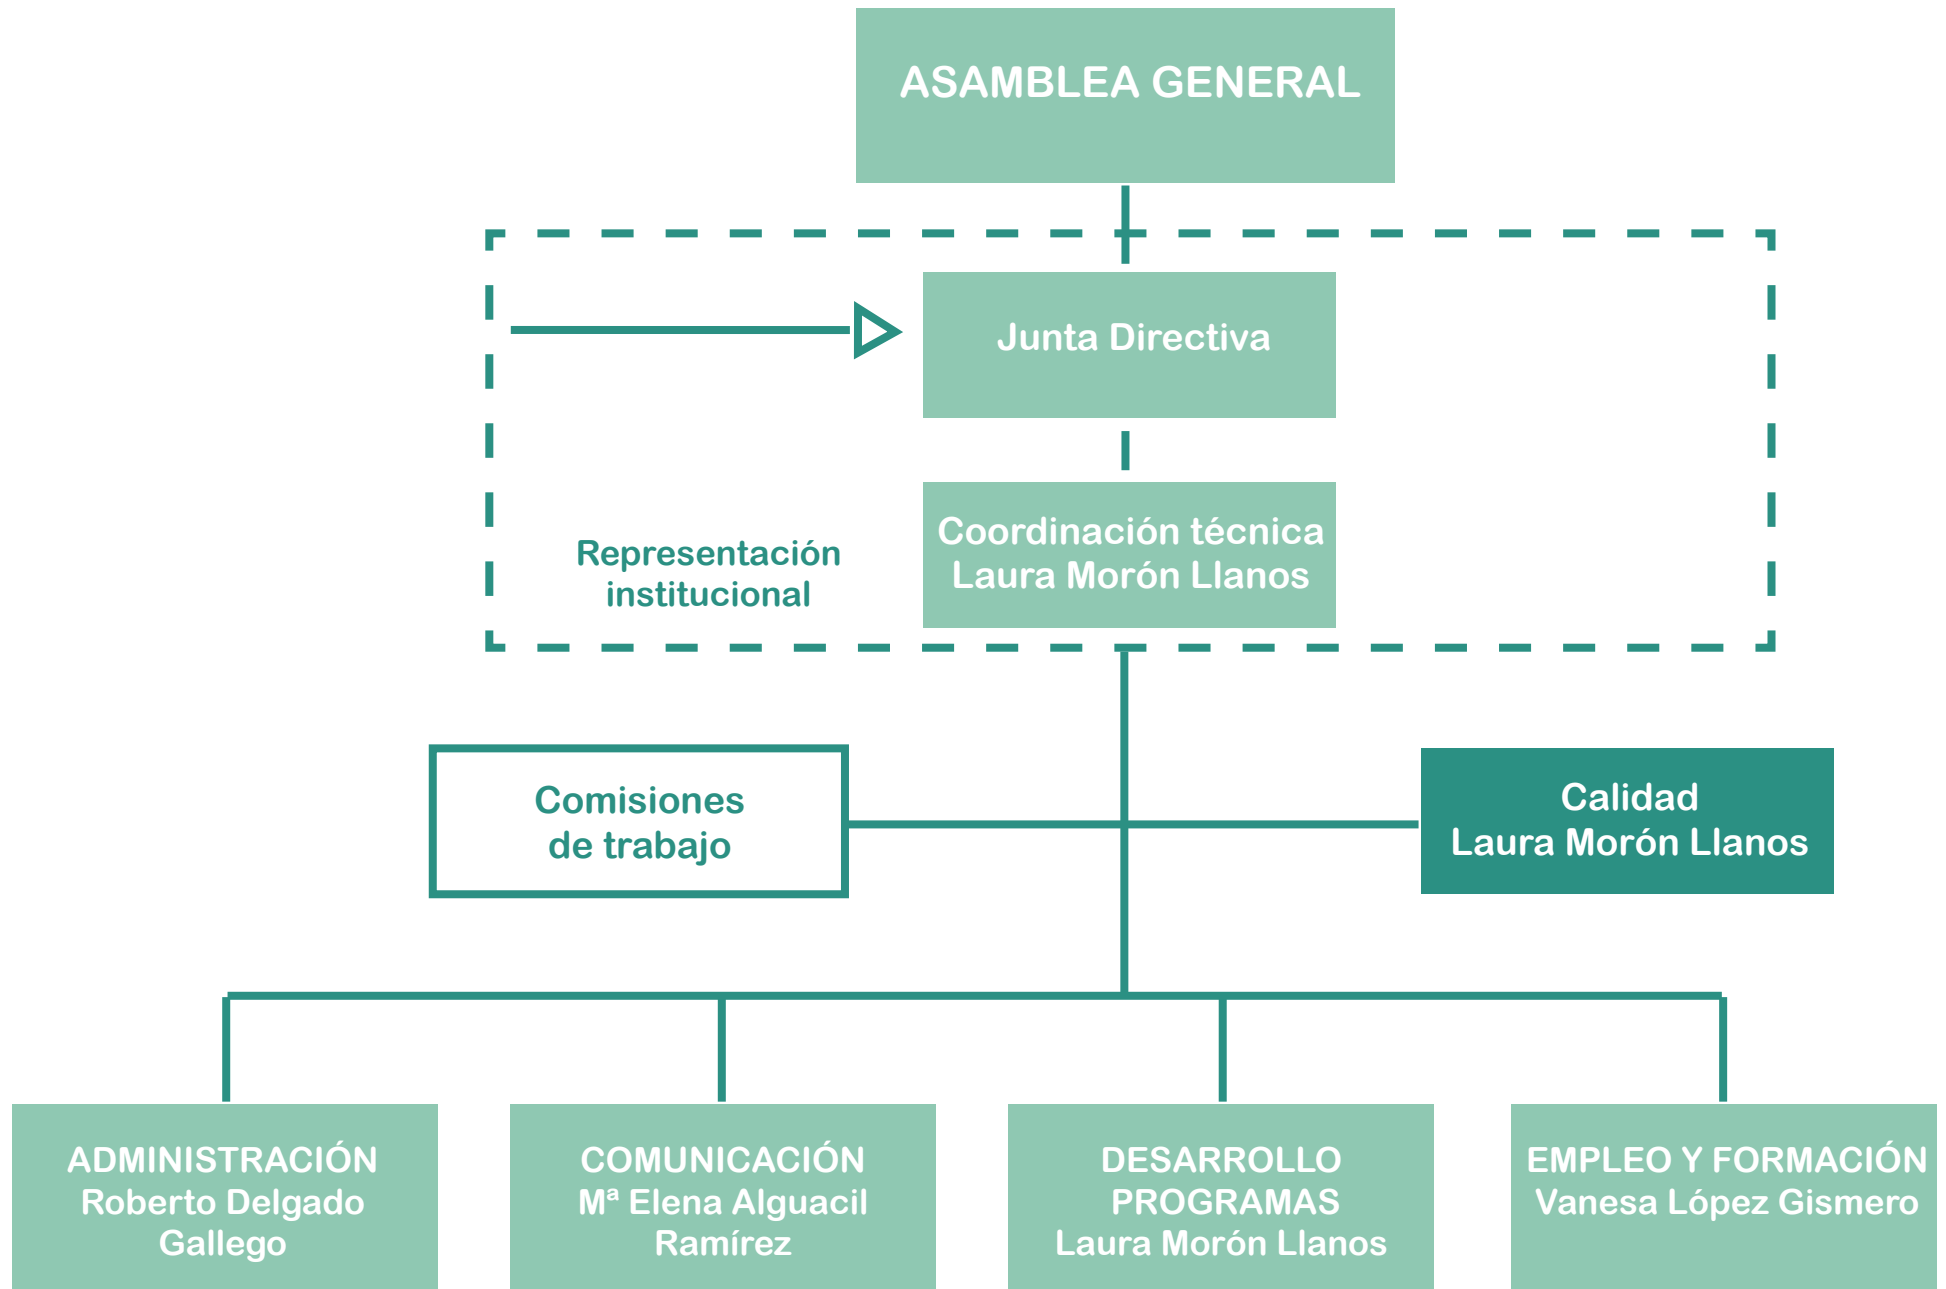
ASAMBLEA GENERAL

Junta Directiva

Representación institucional

Coordinación técnica
Laura Morón Llanos

Comisiones de trabajo

Calidad
Laura Morón Llanos

ADMINISTRACIÓN
Roberto Delgado Gallego

COMUNICACIÓN
Mª Elena Alguacil Ramírez

DESARROLLO PROGRAMAS
Laura Morón Llanos

EMPLEO Y FORMACIÓN
Vanesa López Gismero